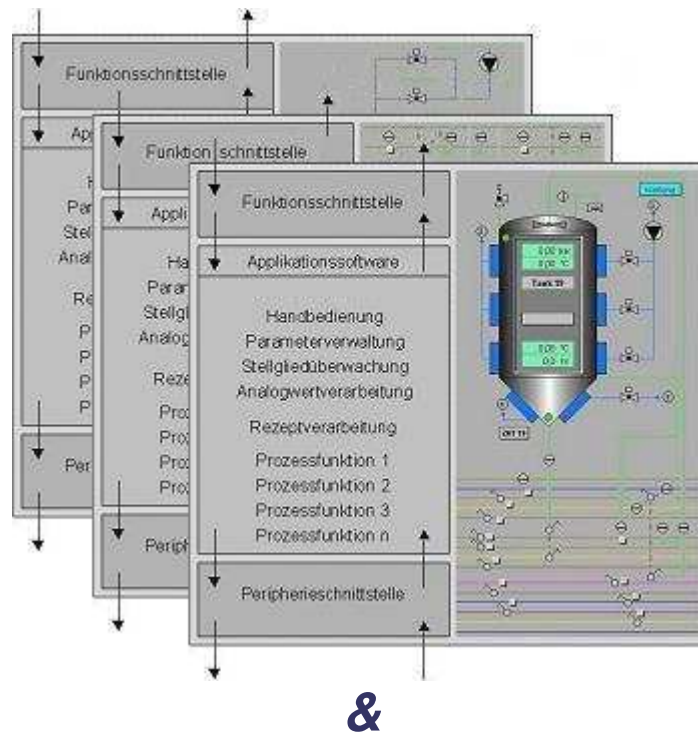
Funktionsschnittstelle

Appl

H
Par
Stel
Anal

Re

P
P
P
P

Per

Funktion schnittstelle

Appli

Ha
Param
Stellgl
Analog

Reze

Proz
Proz
Proz
Proz

Periph

Funktionsschnittstelle

Applikationssoftware

Handbedienung
Parameterverwaltung
Stellgliedüberwachung
Analogwertverarbeitung

Rezeptverarbeitung

Prozessfunktion 1
Prozessfunktion 2
Prozessfunktion 3
Prozessfunktion n

Peripherieschnittstelle

0.00 bar
0.0 °C

Tank 01

0.0 °C
0.0 l/s

&